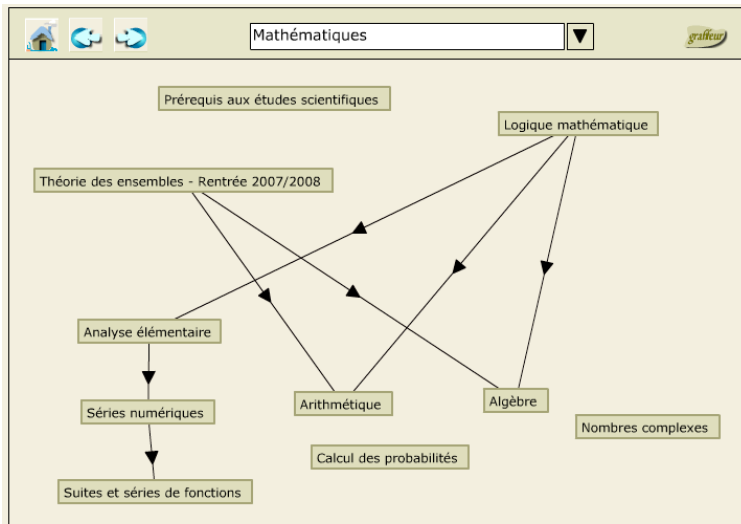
Mathématiques

graffeur

Prérequis aux études scientifiques

Logique mathématique

Théorie des ensembles - Rentrée 2007/2008

Analyse élémentaire

Séries numériques

Suites et séries de fonctions

Arithmétique

Algèbre

Nombres complexes

Calcul des probabilités